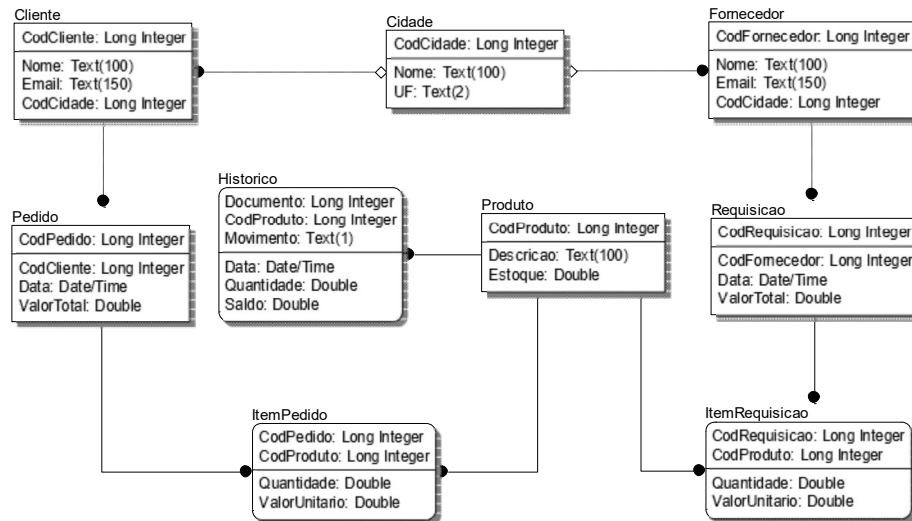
Cliente

CodCliente: Long Integer

Nome: Text(100)
Email: Text(150)
CodCidade: Long Integer

Cidade

CodCidade: Long Integer

Nome: Text(100)
UF: Text(2)

Fornecedor

CodFornecedor: Long Integer

Nome: Text(100)
Email: Text(150)
CodCidade: Long Integer

Historico

Documento: Long Integer
CodProduto: Long Integer
Movimento: Text(1)

Data: Date/Time
Quantidade: Double
Saldo: Double

Produto

CodProduto: Long Integer

Descricao: Text(100)
Estoque: Double

Pedido

CodPedido: Long Integer

CodCliente: Long Integer
Data: Date/Time
ValorTotal: Double

Requisicao

CodRequisicao: Long Integer

CodFornecedor: Long Integer
Data: Date/Time
ValorTotal: Double

ItemPedido

CodPedido: Long Integer
CodProduto: Long Integer

Quantidade: Double
ValorUnitario: Double

ItemRequisicao

CodRequisicao: Long Integer
CodProduto: Long Integer

Quantidade: Double
ValorUnitario: Double